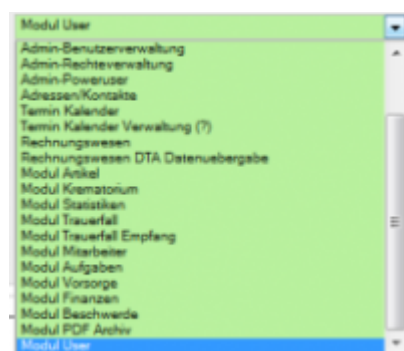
Modul User

Admin-Benutzerverwaltung
Admin-Rechteverwaltung
Admin-Poweruser
Adressen/Kontakte
Termin Kalender
Termin Kalender Verwaltung (?)
Rechnungswesen
Rechnungswesen DTA Datenuebergabe
Modul Artikel
Modul Krematorium
Modul Statistiken
Modul Trauerfall
Modul Trauerfall Empfang
Modul Mitarbeiter
Modul Aufgaben
Modul Vorsorge
Modul Finanzen
Modul Beschwerde
Modul PDF Archiv
Modul User